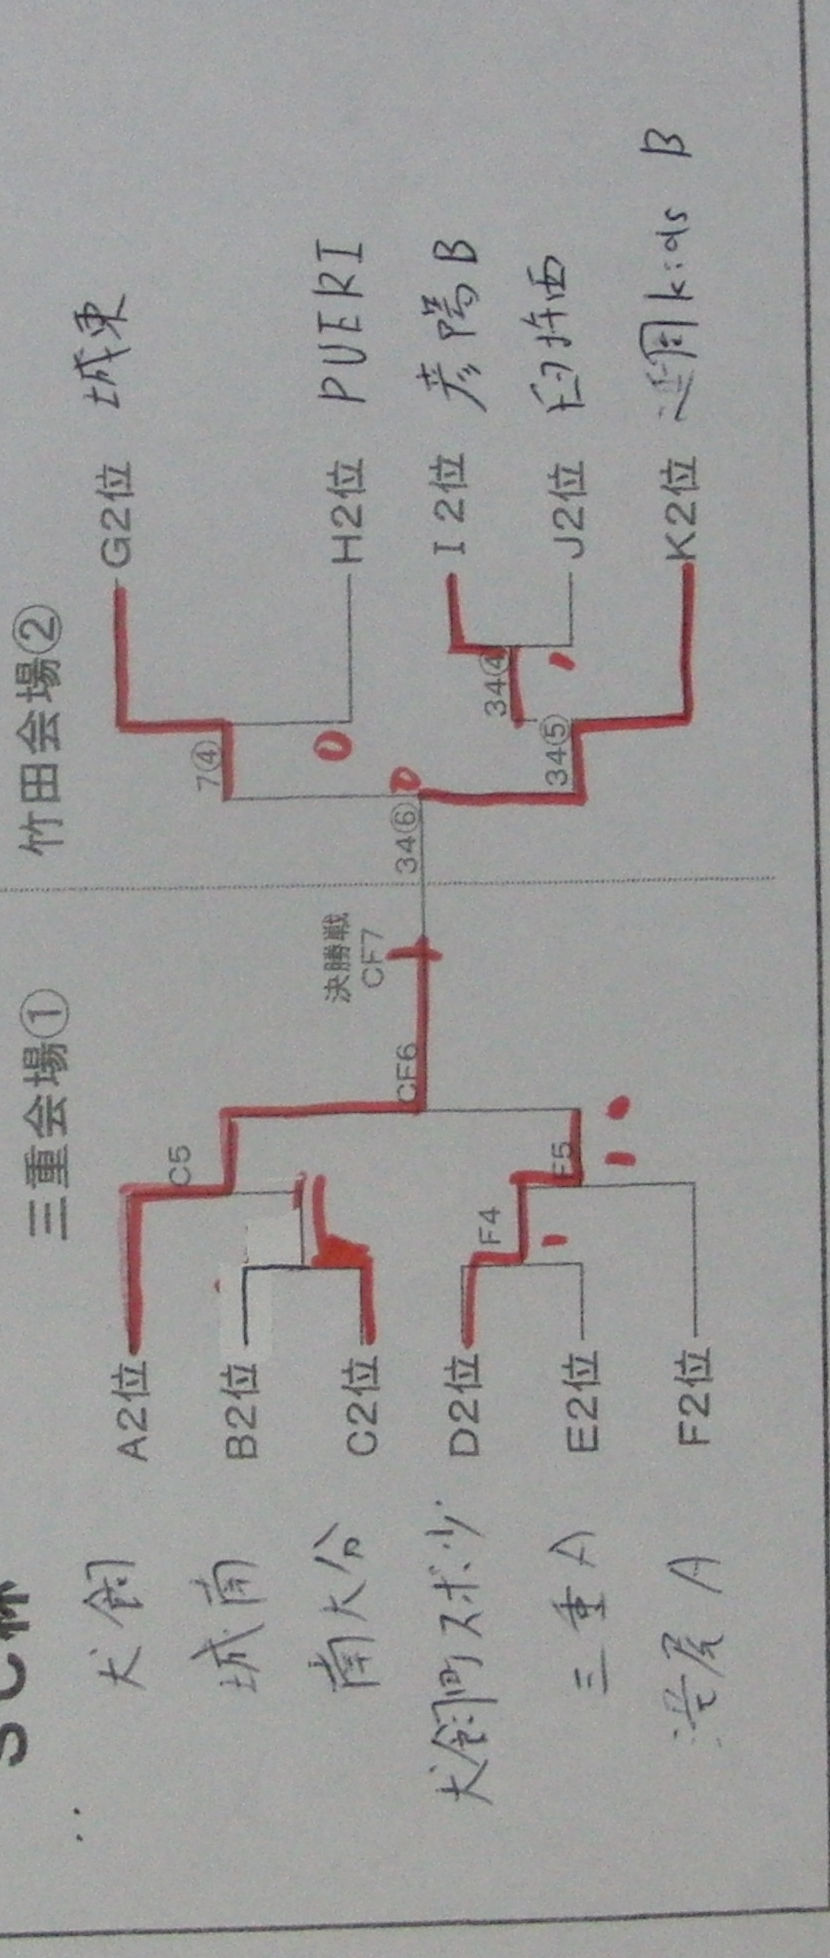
SC杯

三重会場①

竹田会場②

大飼 A2位
城南 B2位
南大分 C2位
大飼町スポ少 D2位
三重A E2位
滝尾A F2位

C5
F4
E5
CF6
決勝戦 CF7
34⑥
7④
34④
34⑤

G2位 城東
H2位 PUERI
I 2位 豊陽B
J2位 石井西
K2位 明野kids B